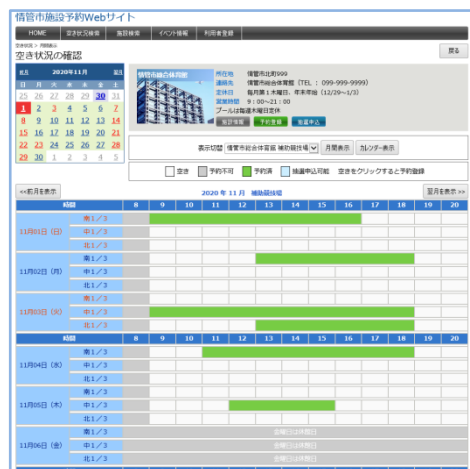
情管市施設予約Webサイト

HOME | 空き状況検索 | 施設検索 | イベント情報 | 利用者登録

空き状況 > 月間表示

空き状況の確認

戻る

| 前月 | | | 2020年11月 | | | 翌月 |
|---|---|---|---|---|---|---|
| 日 | 月 | 火 | 水 | 木 | 金 | 土 |
| 25 | 26 | 27 | 28 | 29 | 30 | 31 |
| 1 | 2 | 3 | 4 | 5 | 6 | 7 |
| 8 | 9 | 10 | 11 | 12 | 13 | 14 |
| 15 | 16 | 17 | 18 | 19 | 20 | 21 |
| 22 | 23 | 24 | 25 | 26 | 27 | 28 |
| 29 | 30 | 1 | 2 | 3 | 4 | 5 |

情管市総合体育館

所在地 情管市北町999
連絡先 情管市総合体育館（TEL：099-999-9999）
定休日 毎月第1木曜日、年末年始（12/29〜1/3）
営業時間 9：00〜21：00
プールは毎週木曜日定休

施設詳細 | 予約登録 | 抽選申込

表示切替 情管市総合体育館 補助競技場 | 月間表示 | カレンダー表示

空き | 予約不可 | 予約済 | 抽選申込可能 | 空きをクリックすると予約登録

<<前月を表示 | 2020年 11月 補助競技場 | 翌月を表示 >>

| 時間 | | 8 | 9 | 10 | 11 | 12 | 13 | 14 | 15 | 16 | 17 | 18 | 19 | 20 |
|---|---|---|---|---|---|---|---|---|---|---|---|---|---|---|
| 11月01日（日） | 南1/3 | | | | | | | | | | | | | |
| | 中1/3 | | | | | | | | | | | | | |
| | 北1/3 | | | | | | | | | | | | | |
| 11月02日（月） | 南1/3 | | | | | | | | | | | | | |
| | 中1/3 | | | | | | | | | | | | | |
| | 北1/3 | | | | | | | | | | | | | |
| 11月03日（火） | 南1/3 | | | | | | | | | | | | | |
| | 中1/3 | | | | | | | | | | | | | |
| | 北1/3 | | | | | | | | | | | | | |
| 時間 | | 8 | 9 | 10 | 11 | 12 | 13 | 14 | 15 | 16 | 17 | 18 | 19 | 20 |
| 11月04日（水） | 南1/3 | | | | | | | | | | | | | |
| | 中1/3 | | | | | | | | | | | | | |
| | 北1/3 | | | | | | | | | | | | | |
| 11月05日（木） | 南1/3 | | | | | | | | | | | | | |
| | 中1/3 | | | | | | | | | | | | | |
| | 北1/3 | | | | | | | | | | | | | |
| 11月06日（金） | 南1/3 | 全館日(休館日) | | | | | | | | | | | | |
| | 中1/3 | 全館日(休館日) | | | | | | | | | | | | |
| | 北1/3 | 全館日(休館日) | | | | | | | | | | | | |